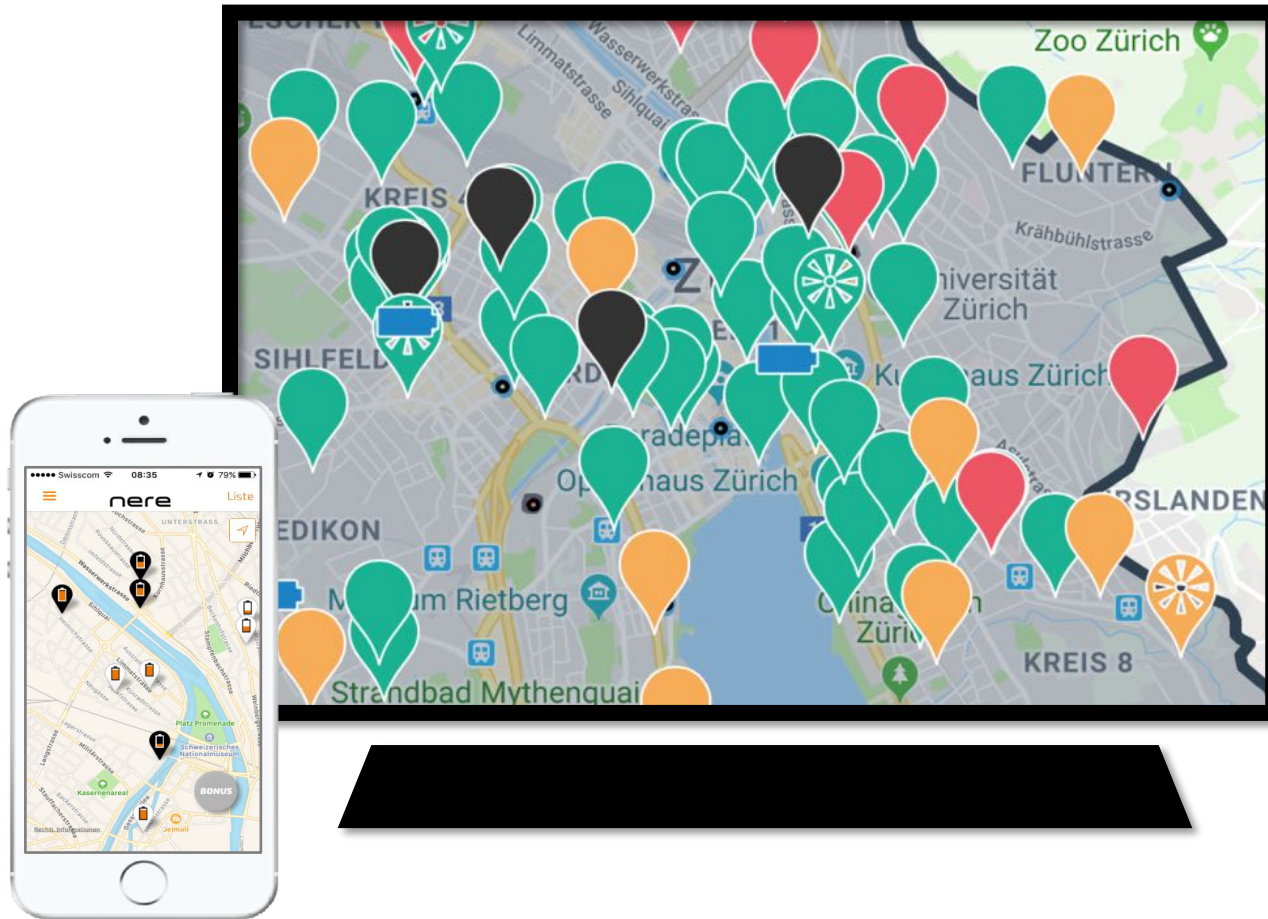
ESCHER
Limmatstrasse
Wasserwerkstrasse
Sihlquai
Zoo Zürich
KREIS 4
FLUNTERN
Krähbühlstrasse
Universität Zürich
SIHLFELD
Kunsthaus Zürich
Paradeplatz
Opernhaus Zürich
HIRSLANDEN
WIEDIKON
Museum Rietberg
Chinagarten Zürich
KREIS 8
Strandbad Mythenquai

Swisscom 08:35 79%
nere
Liste
UNTERSTRASS
Wasserwerkstrasse
Sihlquai
Limmatstrasse
Platz Promenade
Schweizerisches Nationalmuseum
Kasernenareal
BONUS
Jelmoli
Recht. Informationen